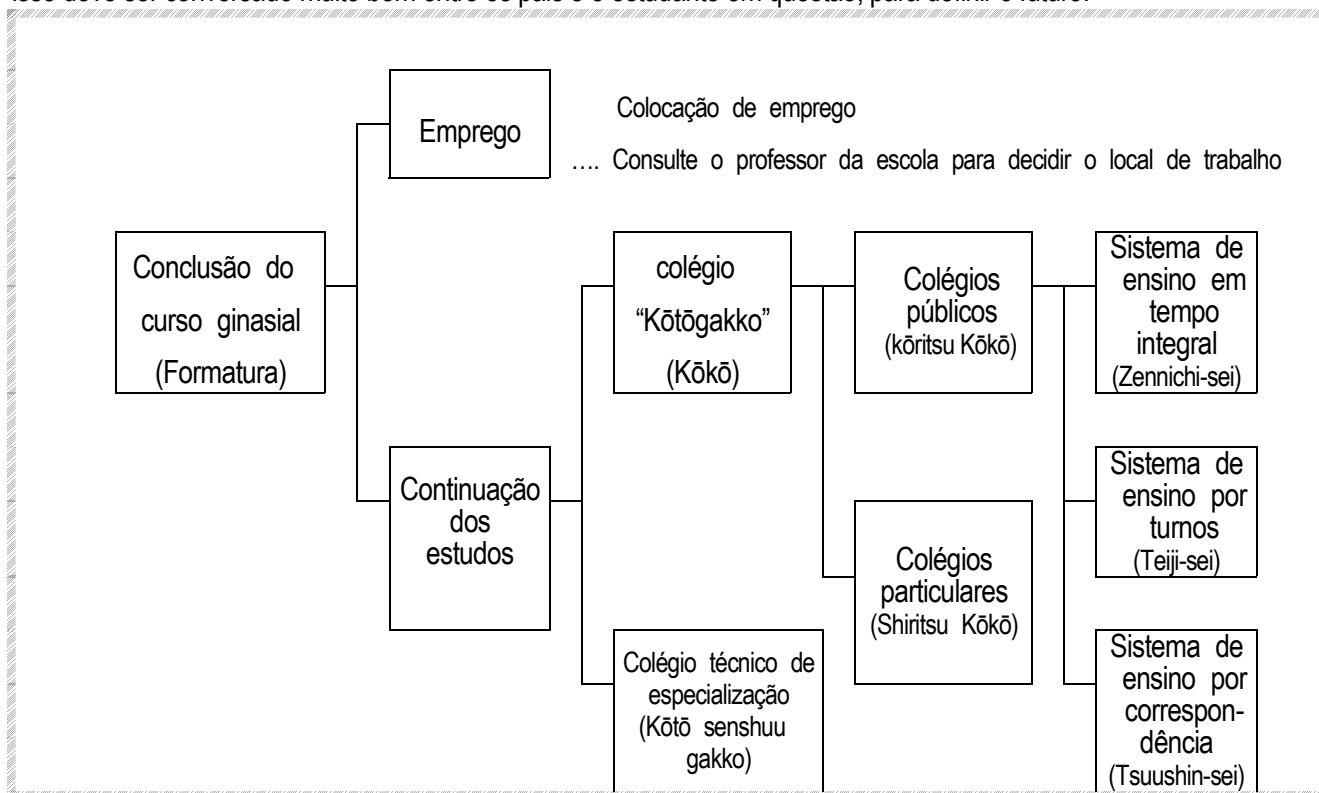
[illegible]

Conclusão do curso ginasial (Formatura)

Emprego

Colocação de emprego

…. Consulte o professor da escola para decidir o local de trabalho

Continuação dos estudos

colégio "Kōtōgakko" (Kōkō)

Colégio técnico de especialização (Kōtō senshuu gakko)

Colégios públicos (kōritsu Kōkō)

Colégios particulares (Shiritsu Kōkō)

Sistema de ensino em tempo integral (Zennichi-sei)

Sistema de ensino por turnos (Teiji-sei)

Sistema de ensino por correspondência (Tsuushin-sei)